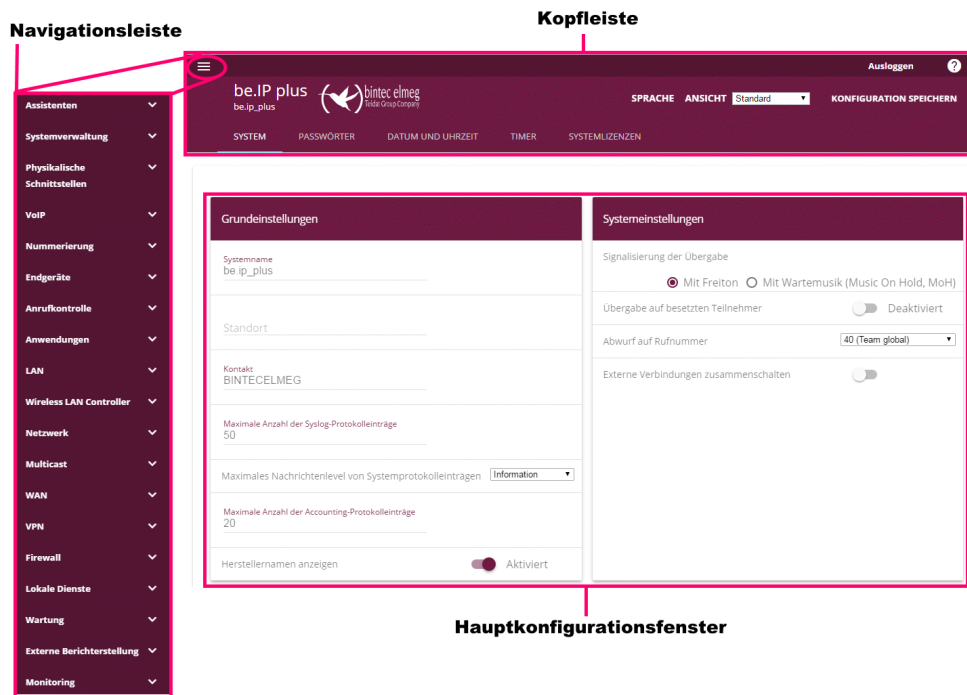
Navigationsleiste

Kopfleiste

Ausloggen ?

be.IP plus
be.ip_plus

bintec elmeg
Teldat Group Company

SPRACHE ANSICHT Standard KONFIGURATION SPEICHERN

SYSTEM PASSWÖRTER DATUM UND UHRZEIT TIMER SYSTEMLIZENZEN

Assistenten
Systemverwaltung
Physikalische Schnittstellen
VoIP
Nummerierung
Endgeräte
Anrufkontrolle
Anwendungen
LAN
Wireless LAN Controller
Netzwerk
Multicast
WAN
VPN
Firewall
Lokale Dienste
Wartung
Externe Berichterstellung
Monitoring

Grundeinstellungen

Systemname
be.ip_plus

Standort

Kontakt
BINTECELMEG

Maximale Anzahl der Syslog-Protokolleinträge
50

Maximales Nachrichtenlevel von Systemprotokolleinträgen Information

Maximale Anzahl der Accounting-Protokolleinträge
20

Herstellernamen anzeigen Aktiviert

Systemeinstellungen

Signalisierung der Übergabe
Mit Freiton Mit Wartemusik (Music On Hold, MoH)

Übergabe auf besetzten Teilnehmer Deaktiviert

Abwurf auf Rufnummer 40 (Team global)

Externe Verbindungen zusammenschalten

Hauptkonfigurationsfenster